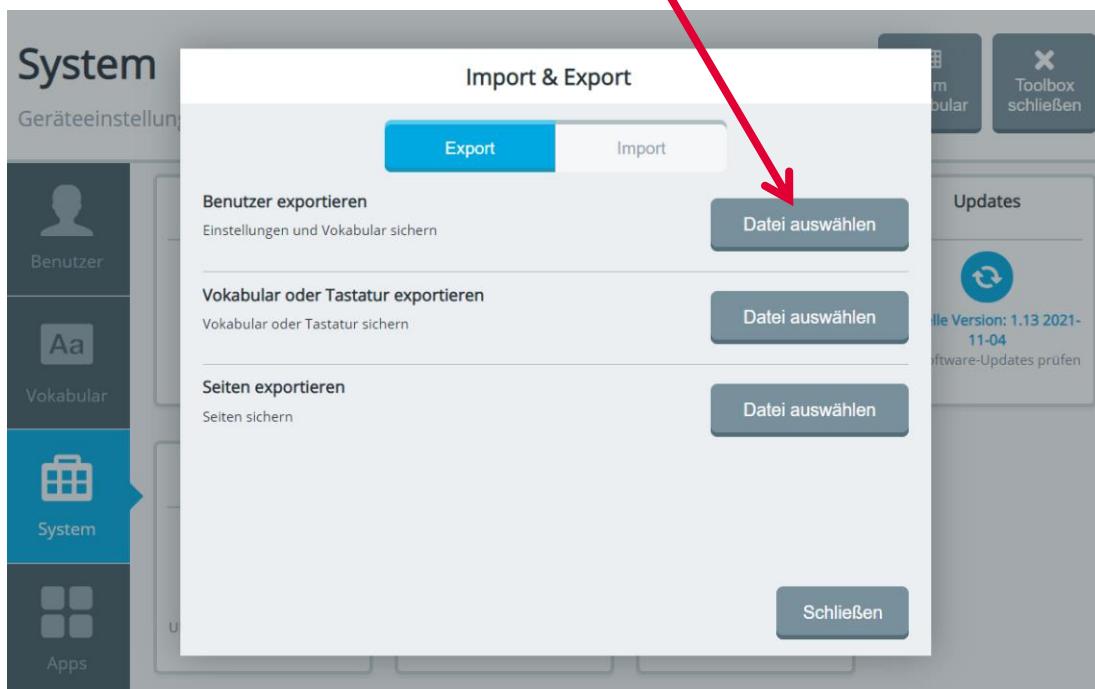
System

Geräteeinstellun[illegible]

m
bular

Toolbox schließen

Import & Export

Export

Import

Benutzer exportieren

Einstellungen und Vokabular sichern

Datei auswählen

Vokabular oder Tastatur exportieren

Vokabular oder Tastatur sichern

Datei auswählen

Seiten exportieren

Seiten sichern

Datei auswählen

Schließen

Updates

lle Version: 1.13 2021-11-04

ftware-Updates prüfen

Benutzer

Aa

Vokabular

System

Apps

U